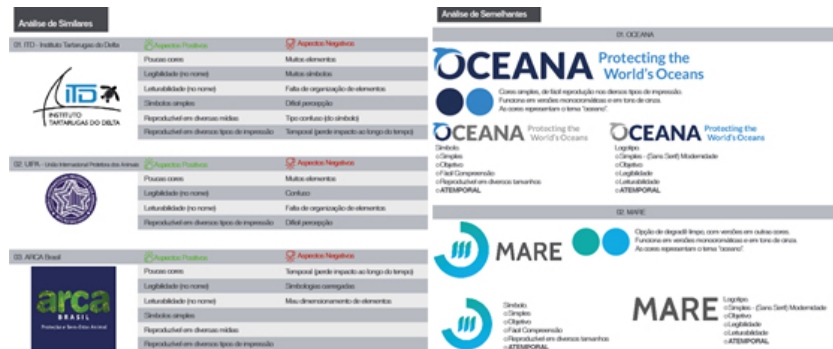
Análise de Similares

01. ITD - Instituto Tartarugas do Delta

| | Aspectos Positivos | Aspectos Negativos |
|---|---|---|
| | Poucas cores | Muitos elementos |
| | Legibilidade (no nome) | Muitos símbolos |
| | Leiturabilidade (no nome) | Falta de organização de elementos |
| | Símbolos simples | Difícil percepção |
| | Reproduzível em diversas mídias | Tipo confuso (do símbolo) |
| | Reproduzível em diversos tipos de impressão | Temporal (perde impacto ao longo do tempo) |

ITD INSTITUTO TARTARUGAS DO DELTA

02. UIPA - União Internacional Protetora dos Animais

| | Aspectos Positivos | Aspectos Negativos |
|---|---|---|
| | Poucas cores | Muitos elementos |
| | Legibilidade (no nome) | Confuso |
| | Leiturabilidade (no nome) | Falta de organização de elementos |
| | Reproduzível em diversos tipos de impressão | Difícil percepção |

03. ARCA Brasil

| | Aspectos Positivos | Aspectos Negativos |
|---|---|---|
| | Poucas cores | Temporal (perde impacto ao longo do tempo) |
| | Legibilidade (no nome) | Simbologias carregadas |
| | Leiturabilidade (no nome) | Mau dimensionamento de elementos |
| | Símbolos simples | |
| | Reproduzível em diversas mídias | |
| | Reproduzível em diversos tipos de impressão | |

arca BRASIL Proteção e Bem-Estar Animal

Análise de Semelhantes

01. OCEANA

OCEANA Protecting the World's Oceans

Cores simples, de fácil reprodução nos dversos tipos de impressão. Funciona em versões monocromáticas e em tons de cinza. As cores representam o tema "oceano".

OCEANA Protecting the World's Oceans

OCEANA Protecting the World's Oceans

Símbolo
oSimples
oObjetivo
oFácil Compreensão
oReproduzível em diversos tamanhos
oATEMPORAL

Logotipo
oSimples - (Sans Serif) Modernidade
oObjetivo
oLegibilidade
oLeiturabilidade
oATEMPORAL

02. MARE

MARE

Opção de degradê limpo, com versões em outras cores. Funciona em versões monocromáticas e em tons de cinza. As cores representam o tema "oceano".

Símbolo
oSimples
oObjetivo
oFácil Compreensão
oReproduzível em diversos tamanhos
oATEMPORAL

MARE

Logotipo
oSimples - (Sans Serif) Modernidade
oObjetivo
oLegibilidade
oLeiturabilidade
oATEMPORAL